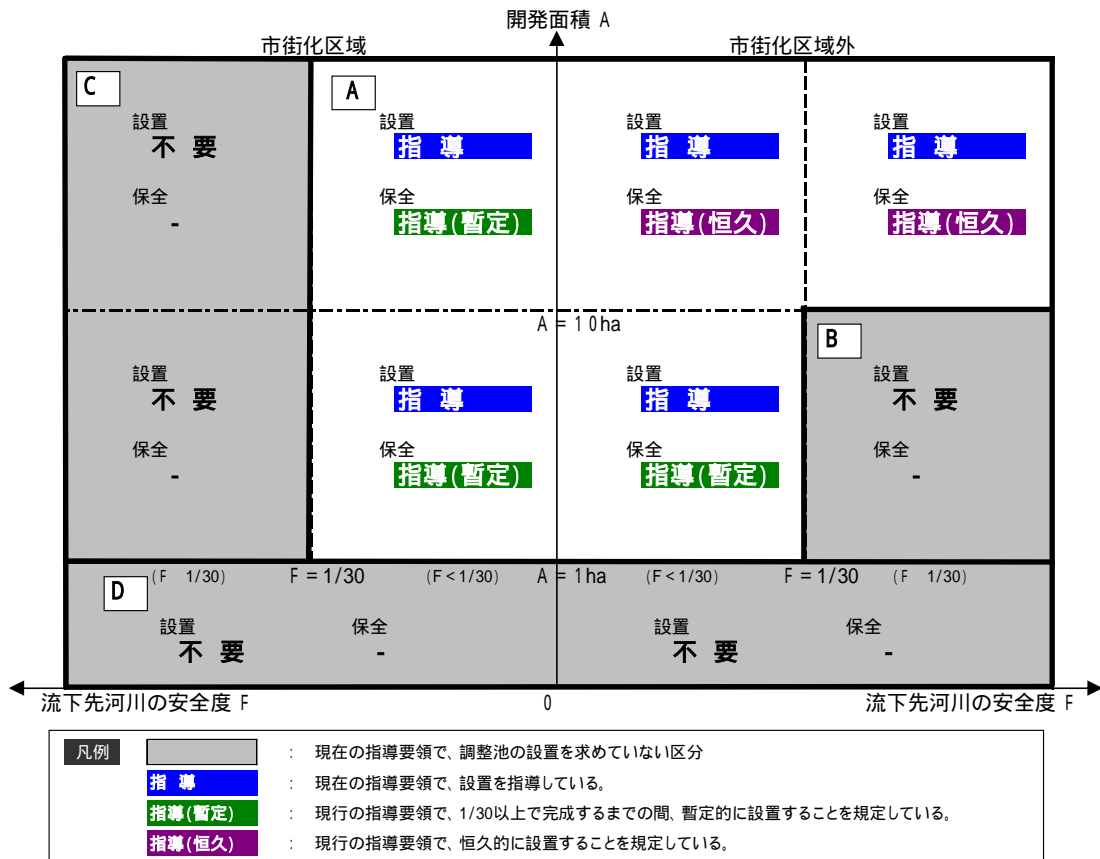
開発面積 A

市街化区域

市街化区域外

C

設置
不 要

保全
-

A

設置
指 導

保全
指導(暫定)

設置
指 導

保全
指導(恒久)

設置
指 導

保全
指導(恒久)

A = 10ha

設置
不 要

保全
-

設置
指 導

保全
指導(暫定)

設置
指 導

保全
指導(暫定)

B

設置
不 要

保全
-

(F 1/30) F = 1/30 (F < 1/30) A = 1ha (F < 1/30) F = 1/30 (F 1/30)

D

設置
不 要

保全
-

設置
不 要

保全
-

流下先河川の安全度 F

0

流下先河川の安全度 F

| 凡例 | | |
|---|---|---|
| | : | 現在の指導要領で、調整池の設置を求めていない区分 |
| 指 導 | : | 現在の指導要領で、設置を指導している。 |
| 指導(暫定) | : | 現行の指導要領で、1/30以上で完成するまでの間、暫定的に設置することを規定している。 |
| 指導(恒久) | : | 現行の指導要領で、恒久的に設置することを規定している。 |